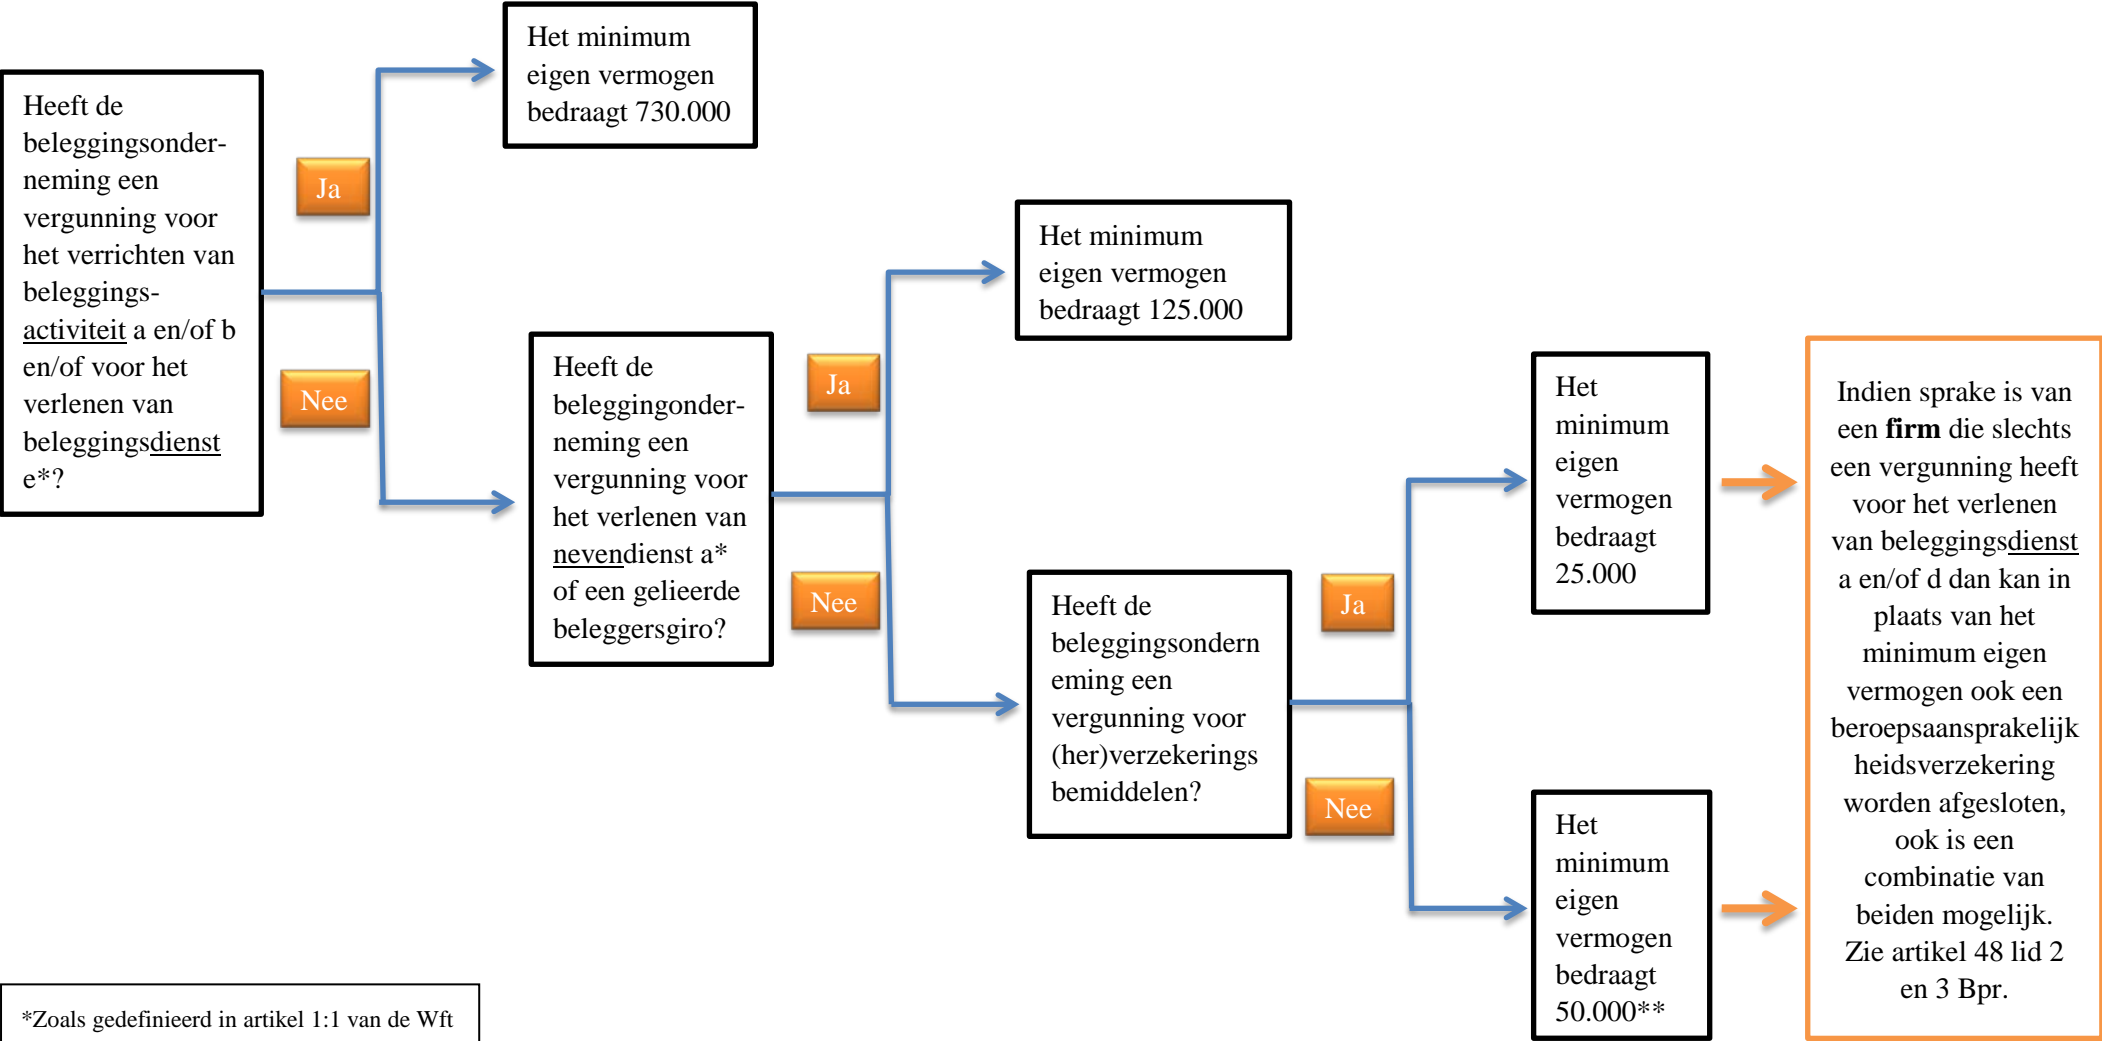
Heeft de beleggingsonderneming een vergunning voor het verrichten van beleggingsactiviteit a en/of b en/of voor het verlenen van beleggingsdienste*?

Ja

Nee

Het minimum eigen vermogen bedraagt 730.000

Heeft de beleggingonderneming een vergunning voor het verlenen van nevendienst a* of een gelieerde beleggersgiro?

Ja

Nee

Het minimum eigen vermogen bedraagt 125.000

Heeft de beleggingsondernming een vergunning voor (her)verzekerings bemiddelen?

Ja

Nee

Het minimum eigen vermogen bedraagt 25.000

Het minimum eigen vermogen bedraagt 50.000**

Indien sprake is van een **firm** die slechts een vergunning heeft voor het verlenen van beleggingsdienst a en/of d dan kan in plaats van het minimum eigen vermogen ook een beroepsaansprakelijkheidsverzekering worden afgesloten, ook is een combinatie van beiden mogelijk. Zie artikel 48 lid 2 en 3 Bpr.

*Zoals gedefinieerd in artikel 1:1 van de Wft